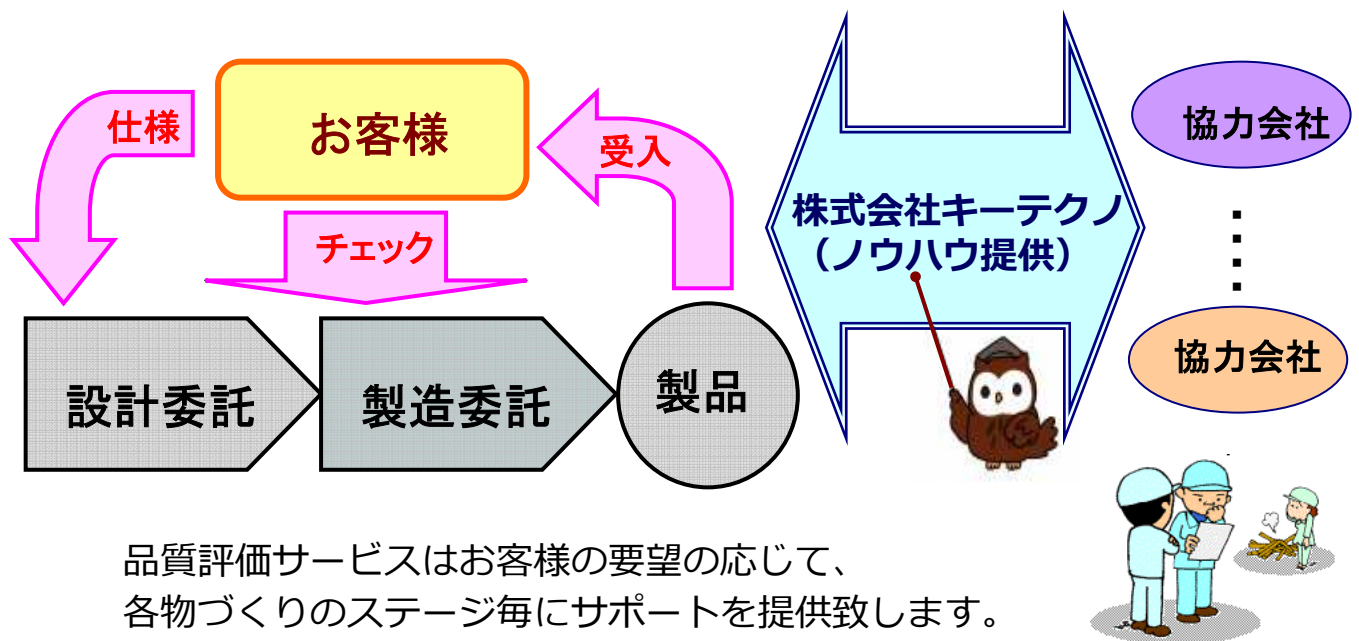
仕様

お客様

受入

チェック

設計委託

製造委託

製品

株式会社キーテクノ
（ノウハウ提供）

協力会社

・
・
・

協力会社

品質評価サービスはお客様の要望の応じて、
各物づくりのステージ毎にサポートを提供致します。